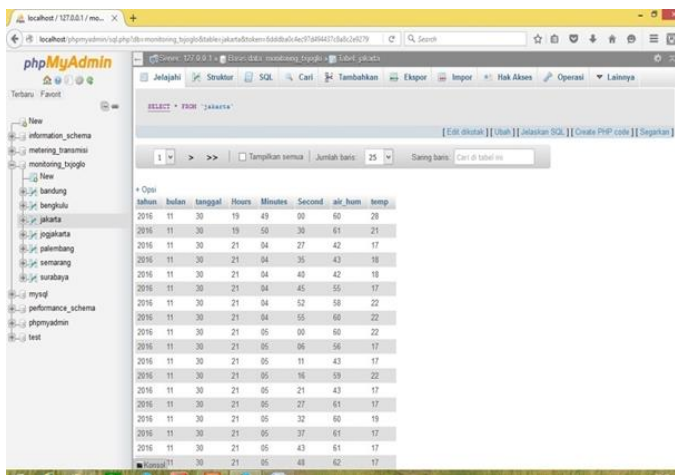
localhost / 127.0.0.1 / mo... ×

localhost/phpmyadmin/sql.php?db=monitoring_bjoglo&table=jakarta&token=6dd8ba0c4ec97d494437c8a8c2e9279

Search

phpMyAdmin

Terbaru Favorit

New
information_schema
metering_transmisi
monitoring_bjoglo
New
bandung
bengkulu
jakarta
jogjakarta
palembang
semarang
surabaya
mysql
performance_schema
phpmyadmin
test

Server: 127.0.0.1 » Basis data: monitoring_bjoglo » Tabel: jakarta

Jelajahi Struktur SQL Cari Tambahkan Ekspor Impor Hak Akses Operasi Lainnya

SELECT * FROM `jakarta`

[ Edit dikotak ] [ Ubah ] [ Jelaskan SQL ] [ Create PHP code ] [ Segarkan ]

1 > >> Tampilkan semua Jumlah baris: 25 Saring baris: Cari di tabel ini

+ Opsi

| tahun | bulan | tanggal | Hours | Minutes | Second | air_hum | temp |
|---|---|---|---|---|---|---|---|
| 2016 | 11 | 30 | 19 | 49 | 00 | 60 | 28 |
| 2016 | 11 | 30 | 19 | 50 | 30 | 61 | 21 |
| 2016 | 11 | 30 | 21 | 04 | 27 | 42 | 17 |
| 2016 | 11 | 30 | 21 | 04 | 35 | 43 | 18 |
| 2016 | 11 | 30 | 21 | 04 | 40 | 42 | 18 |
| 2016 | 11 | 30 | 21 | 04 | 45 | 55 | 17 |
| 2016 | 11 | 30 | 21 | 04 | 52 | 58 | 22 |
| 2016 | 11 | 30 | 21 | 04 | 55 | 60 | 22 |
| 2016 | 11 | 30 | 21 | 05 | 00 | 60 | 22 |
| 2016 | 11 | 30 | 21 | 05 | 06 | 56 | 17 |
| 2016 | 11 | 30 | 21 | 05 | 11 | 43 | 17 |
| 2016 | 11 | 30 | 21 | 05 | 16 | 59 | 22 |
| 2016 | 11 | 30 | 21 | 05 | 21 | 43 | 17 |
| 2016 | 11 | 30 | 21 | 05 | 27 | 61 | 17 |
| 2016 | 11 | 30 | 21 | 05 | 32 | 60 | 19 |
| 2016 | 11 | 30 | 21 | 05 | 37 | 61 | 17 |
| 2016 | 11 | 30 | 21 | 05 | 43 | 61 | 17 |
| 2016 | 11 | 30 | 21 | 05 | 48 | 62 | 17 |

Konsol